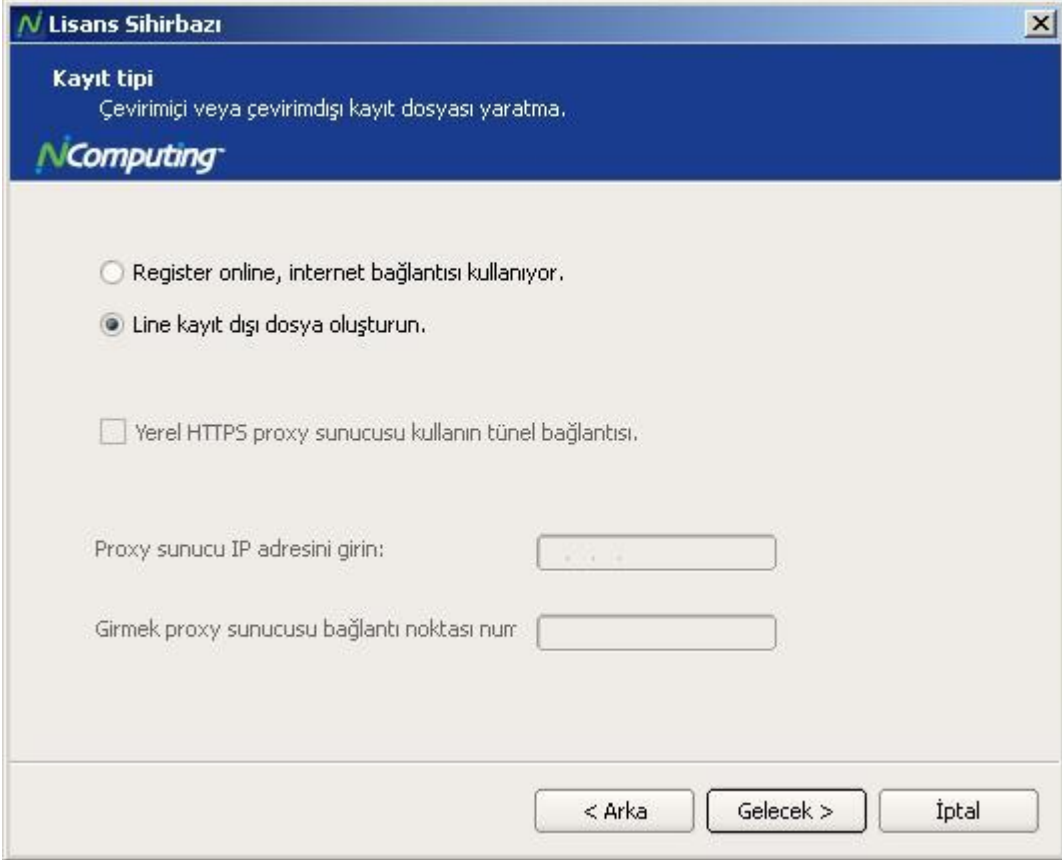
Lisans Sihirbazı

Kayıt tipi
Çevirimiçi veya çevirimdışı kayıt dosyası yaratma.

NComputing

Register online, internet bağlantısı kullanıyor.

Line kayıt dışı dosya oluşturun.

Yerel HTTPS proxy sunucusu kullanın tünel bağlantısı.

Proxy sunucu IP adresini girin:

Girmek proxy sunucusu bağlantı noktası num

< Arka
Gelecek >
İptal